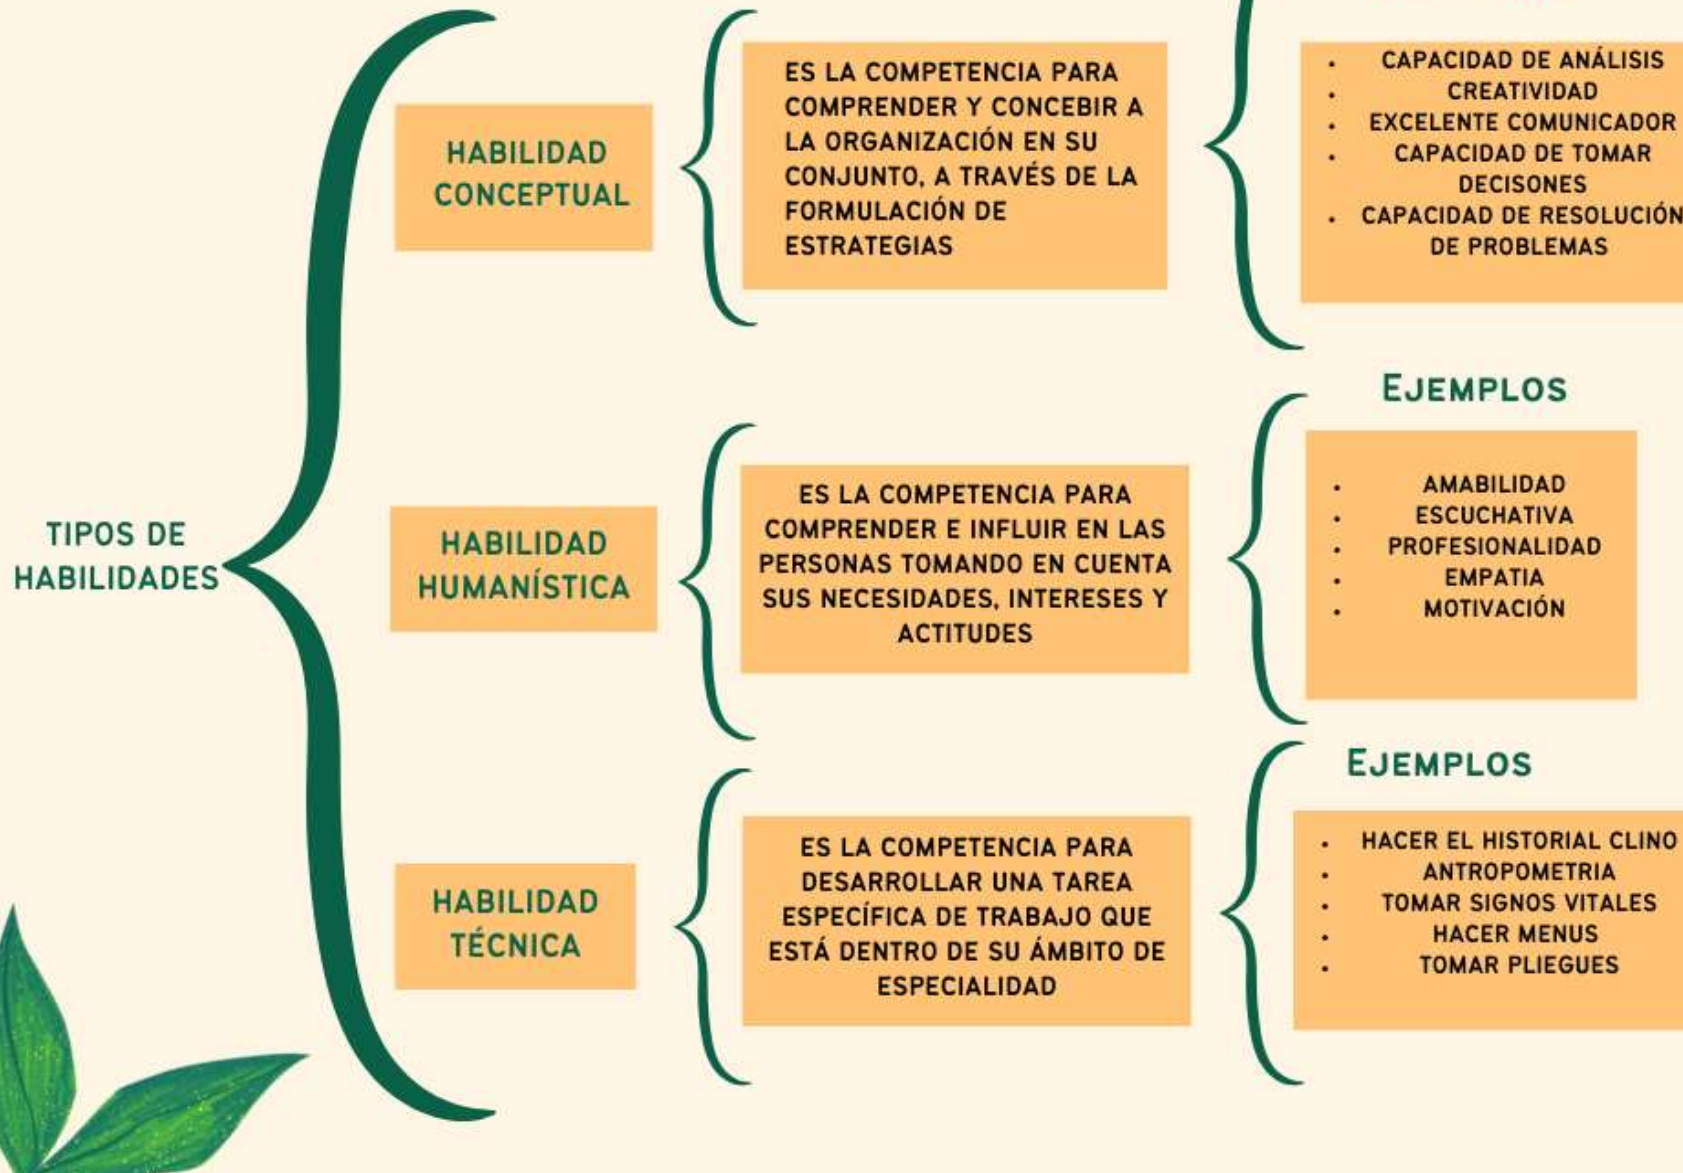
TIPOS DE HABILIDADES

HABILIDAD CONCEPTUAL

ES LA COMPETENCIA PARA COMPRENDER Y CONCEBIR A LA ORGANIZACIÓN EN SU CONJUNTO, A TRAVÉS DE LA FORMULACIÓN DE ESTRATEGIAS

- CAPACIDAD DE ANÁLISIS
- CREATIVIDAD
- EXCELENTE COMUNICADOR
- CAPACIDAD DE TOMAR DECISONES
- CAPACIDAD DE RESOLUCIÓN DE PROBLEMAS

HABILIDAD HUMANÍSTICA

ES LA COMPETENCIA PARA COMPRENDER E INFLUIR EN LAS PERSONAS TOMANDO EN CUENTA SUS NECESIDADES, INTERESES Y ACTITUDES

EJEMPLOS

- AMABILIDAD
- ESCUCHATIVA
- PROFESIONALIDAD
- EMPATIA
- MOTIVACIÓN

HABILIDAD TÉCNICA

ES LA COMPETENCIA PARA DESARROLLAR UNA TAREA ESPECÍFICA DE TRABAJO QUE ESTÁ DENTRO DE SU ÁMBITO DE ESPECIALIDAD

EJEMPLOS

- HACER EL HISTORIAL CLINO
- ANTROPOMETRIA
- TOMAR SIGNOS VITALES
- HACER MENUS
- TOMAR PLIEGUES